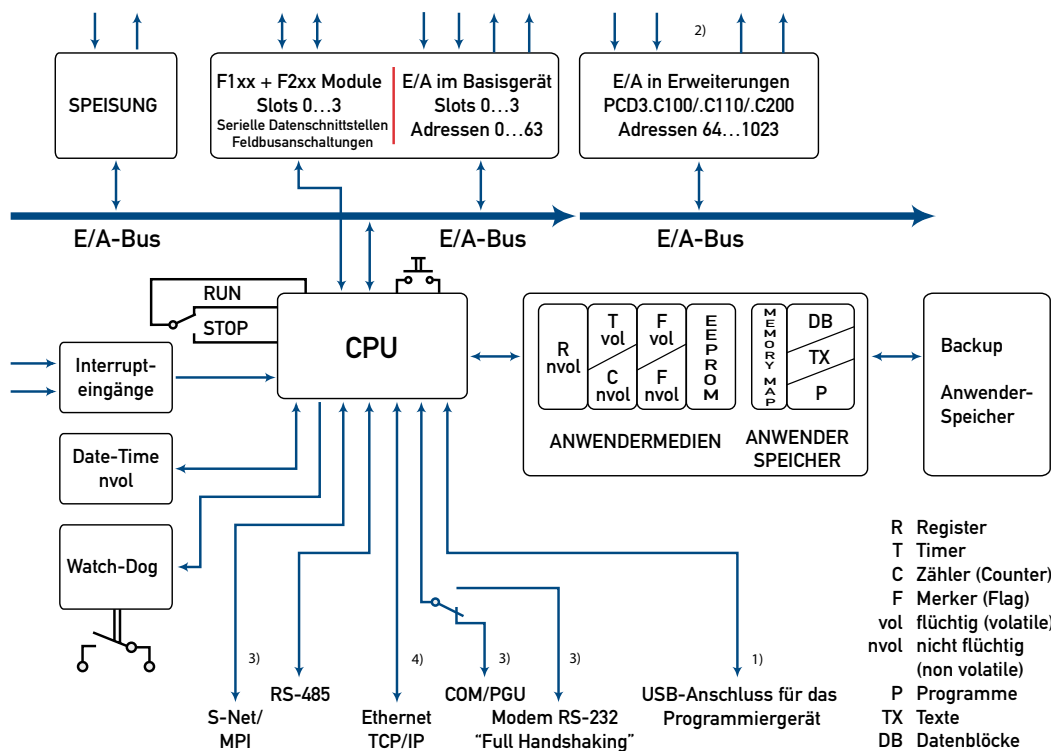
2)

SPEISUNG

F1xx + F2xx Module
Slots 0…3
Serielle Datenschnittstellen
Feldbusanschaltungen

E/A im Basisgerät
Slots 0…3
Adressen 0…63

E/A in Erweiterungen
PCD3.C100/.C110/.C200
Adressen 64…1023

E/A-Bus

E/A-Bus

E/A-Bus

RUN

STOP

CPU

Interrupteingänge

R
nvol

T
vol

C
nvol

F
vol

F
nvol

EEPROM

MEMORY MAP

DB

TX

P

Backup

Anwender-Speicher

ANWENDERMEDIEN

ANWENDER
SPEICHER

Date-Time
nvol

Watch-Dog

R Register
T Timer
C Zähler (Counter)
F Merker (Flag)
vol flüchtig (volatile)
nvol nicht flüchtig (non volatile)
P Programme
TX Texte
DB Datenblöcke

3)

4)

3)

3)

1)

S-Net/
MPI

RS-485

Ethernet
TCP/IP

COM/PGU

Modem RS-232
“Full Handshaking”

USB-Anschluss für das Programmiergerät